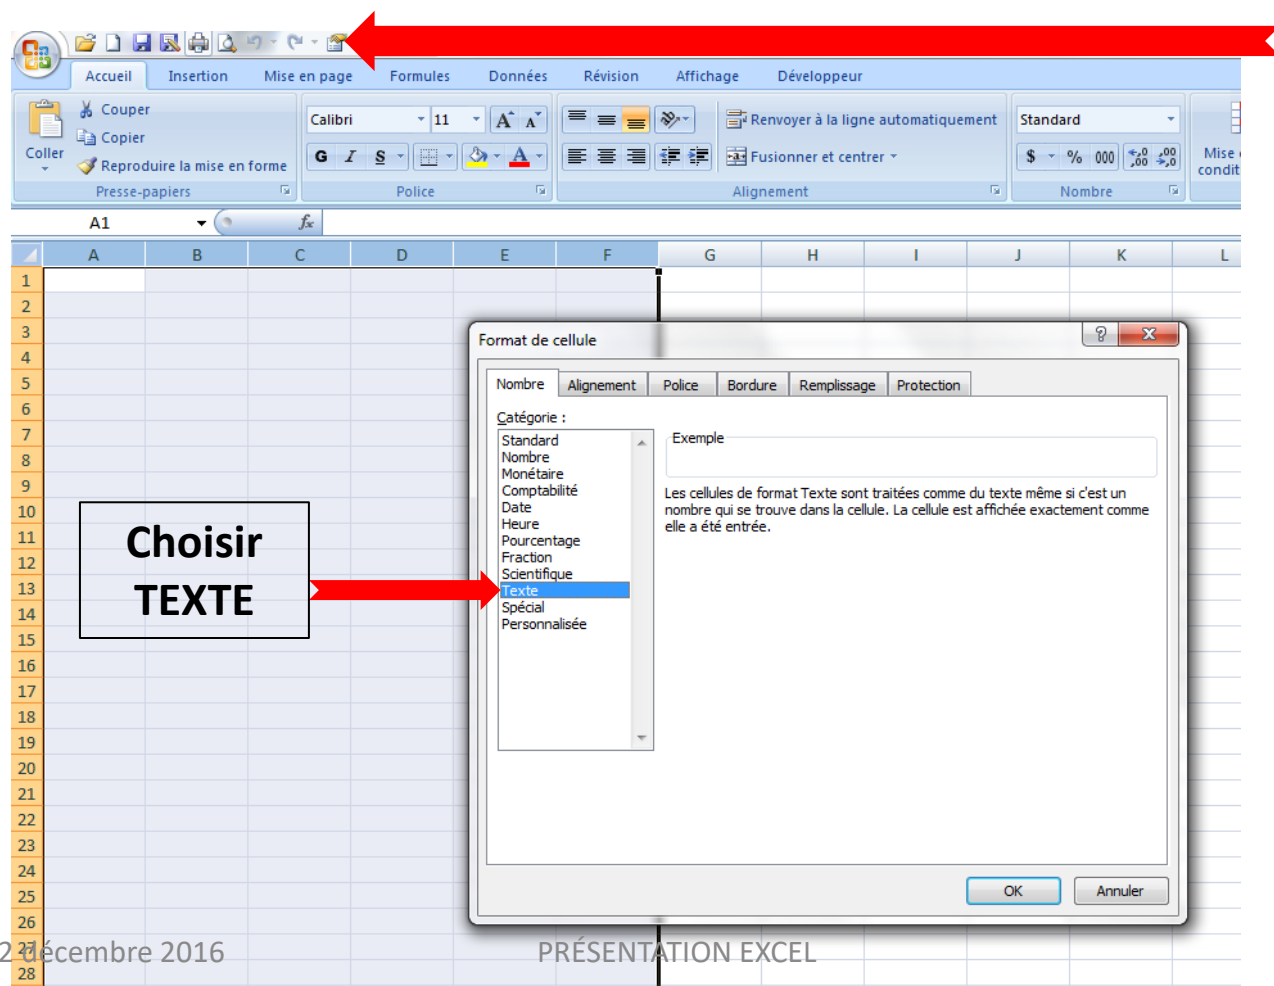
Accueil Insertion Mise en page Formules Données Révision Affichage Développeur

Coller
Couper
Copier
Reproduire la mise en forme
Presse-papiers

Calibri 11
G I S
Police

Renvoyer à la ligne automatiquement
Fusionner et centrer
Alignement

Standard
$ % 000
Nombre

Mise
condit

A1 $f_x$

| | A | B | C | D | E | F | G | H | I | J | K | L |
|---|---|---|---|---|---|---|---|---|---|---|---|---|

1
2
3
4
5
6
7
8
9
10
11
12
13
14
15
16
17
18
19
20
21
22
23
24
25
26
27
28

Choisir TEXTE

Format de cellule

Nombre Alignement Police Bordure Remplissage Protection

Catégorie :
Standard
Nombre
Monétaire
Comptabilité
Date
Heure
Pourcentage
Fraction
Scientifique
Texte
Spécial
Personnalisée

Exemple

Les cellules de format Texte sont traitées comme du texte même si c'est un nombre qui se trouve dans la cellule. La cellule est affichée exactement comme elle a été entrée.

OK Annuler

2 décembre 2016

PRÉSENTATION EXCEL